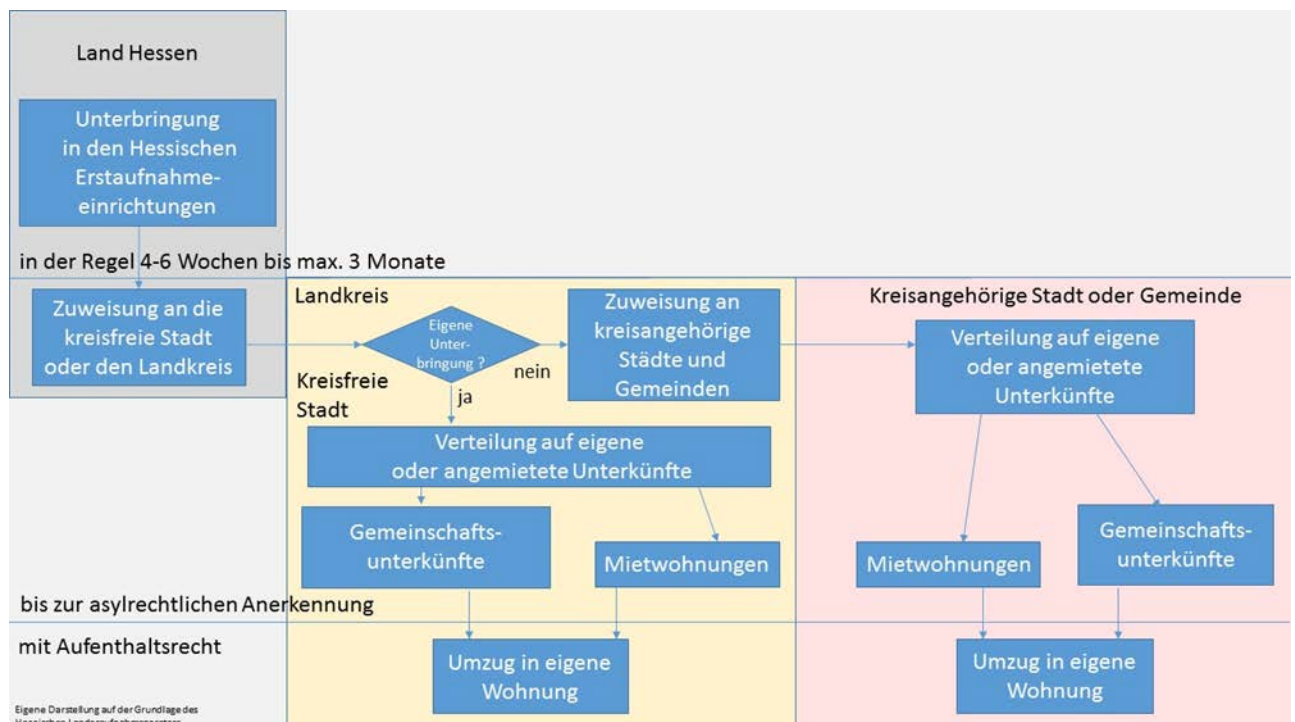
Land Hessen

Unterbringung in den Hessischen Erstaufnahmeeinrichtungen

in der Regel 4-6 Wochen bis max. 3 Monate

Zuweisung an die kreisfreie Stadt oder den Landkreis

Landkreis

Eigene Unterbringung ?

nein

ja

Kreisfreie Stadt

Zuweisung an kreisangehörige Städte und Gemeinden

Kreisangehörige Stadt oder Gemeinde

Verteilung auf eigene oder angemietete Unterkünfte

Verteilung auf eigene oder angemietete Unterkünfte

Gemeinschaftsunterkünfte

Mietwohnungen

Mietwohnungen

Gemeinschaftsunterkünfte

bis zur asylrechtlichen Anerkennung

mit Aufenthaltsrecht

Umzug in eigene Wohnung

Umzug in eigene Wohnung

Eigene Darstellung auf der Grundlage des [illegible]